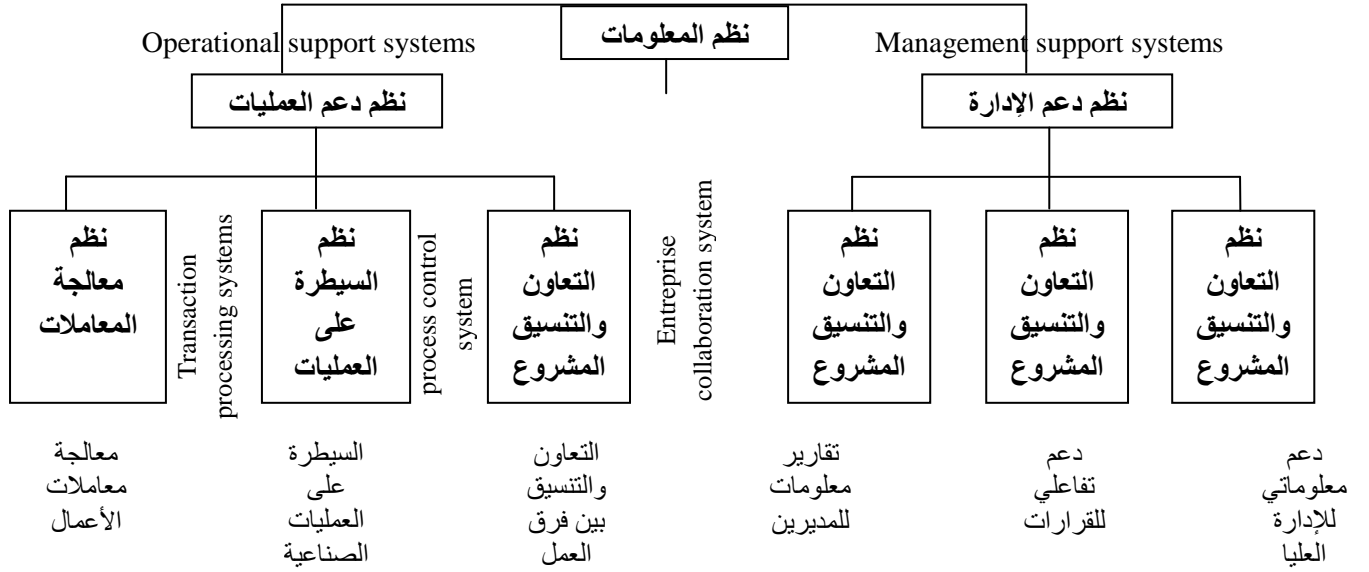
نظم المعلومات

Operational support systems

Management support systems

نظم دعم العمليات

نظم دعم الإدارة

نظم معالجة المعاملات

Transaction processing systems

نظم السيطرة على العمليات

process control system

نظم التعاون والتنسيق المشروع

Entreprise collaboration system

نظم التعاون والتنسيق المشروع

نظم التعاون والتنسيق المشروع

نظم التعاون والتنسيق المشروع

معالجة معاملات الأعمال

السيطرة على العمليات الصناعية

التعاون والتنسيق بين فرق العمل

تقارير معلومات للمديرين

دعم تفاعلي للقرارات

دعم معلوماتي للإدارة العليا